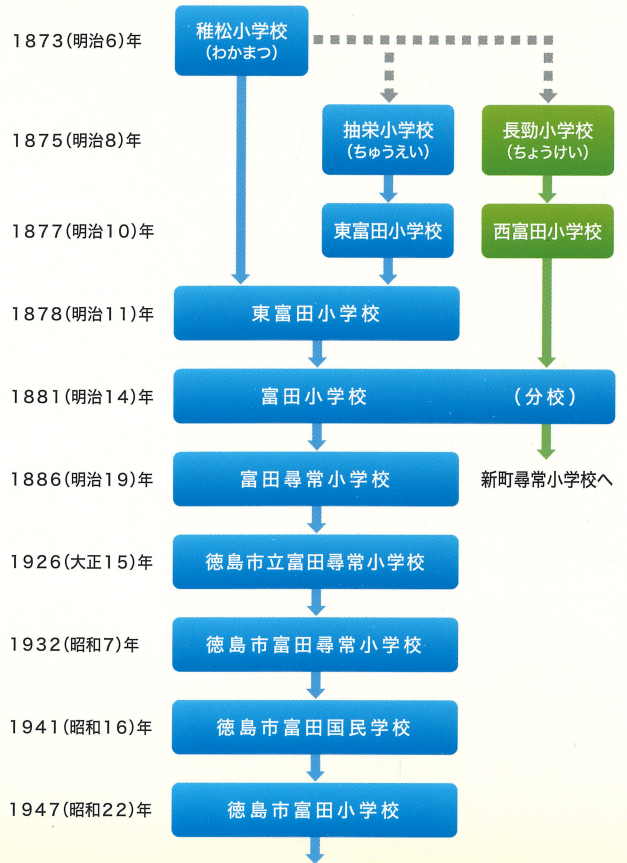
1873(明治6)年

稚松小学校
(わかまつ)

1875(明治8)年

抽栄小学校
(ちゅうえい)

長勁小学校
(ちょうけい)

1877(明治10)年

東富田小学校

西富田小学校

1878(明治11)年

東富田小学校

1881(明治14)年

富田小学校

(分校)

1886(明治19)年

富田尋常小学校

新町尋常小学校へ

1926(大正15)年

徳島市立富田尋常小学校

1932(昭和7)年

徳島市富田尋常小学校

1941(昭和16)年

徳島市富田国民学校

1947(昭和22)年

徳島市富田小学校